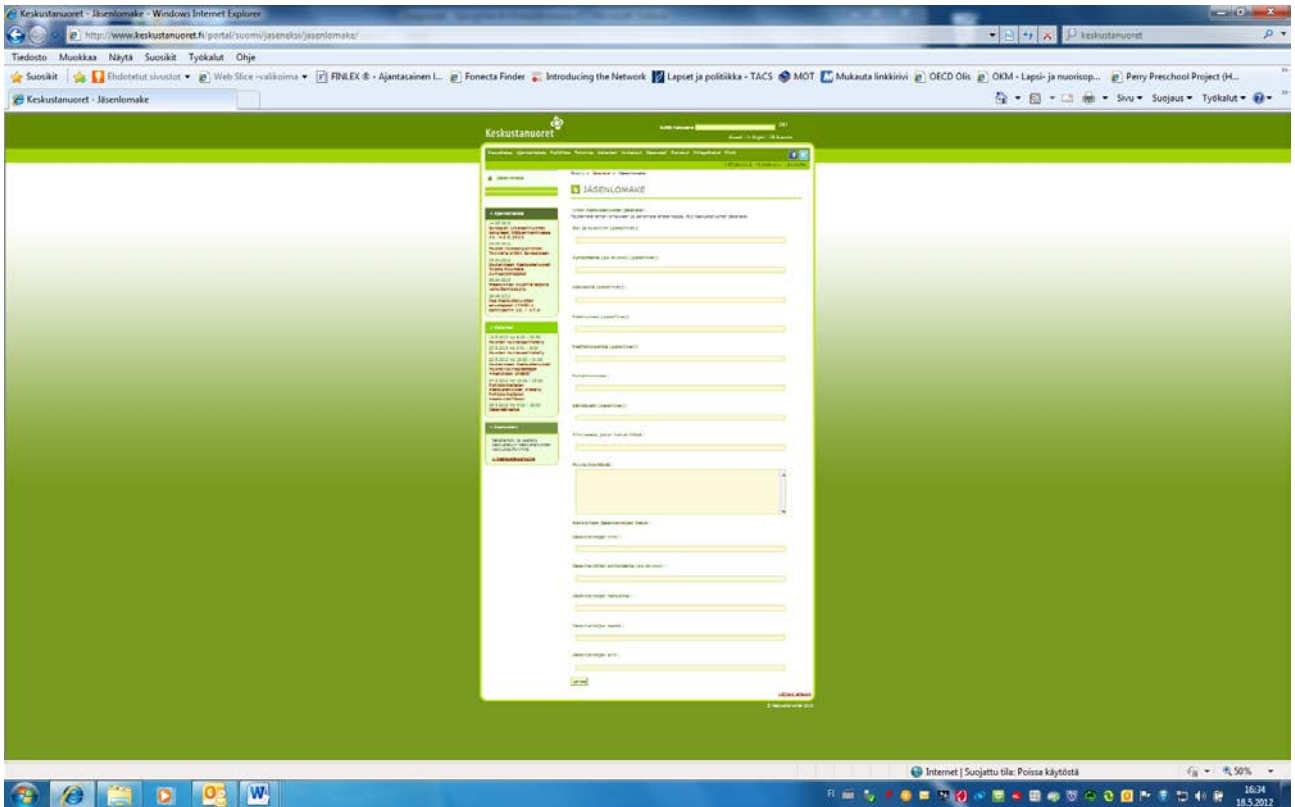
Keskustanuoret - Jäsenlomake - Windows Internet Explorer

http://www.keskustanuoret.fi/portal/suomi/jaseneksi/jasenlomake/

keskustanuoret

Tiedosto Muokkaa Näytä Suosikit Työkalut Ohje

Suosikit Ehdotetut sivustot ▾ Web Slice -valikoima ▾ FINLEX ® - Ajantasainen l... Fonecta Finder Introducing the Network Lapset ja politiikka - TACS MOT Mukauta linkkirivi OECD Olis OKM - Lapsi- ja nuorisop... Perry Preschool Project (H...

Keskustanuoret - Jäsenlomake

Sivu ▾ Suojaus ▾ Työkalut ▾

Keskustanuoret

JÄSENLOMAKE

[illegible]

Internet | Suojattu tila: Poissa käytöstä

50%

16:34
18.5.2012